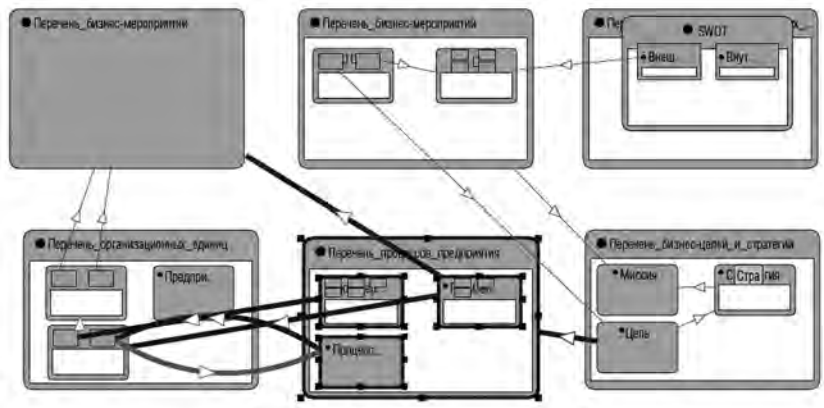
Перечень_бизнес-мероприятий

Перечень_бизнес-мероприятий

Перечен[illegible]

SWOT

Внеш

Внут

Перечень_организационных_единиц

Предпри.

Перечень_процессов_предприятия

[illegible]

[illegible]

Процесс..

Перечень_бизнес-целей_и_стратегий

Миссия

С Стра гия

Цель